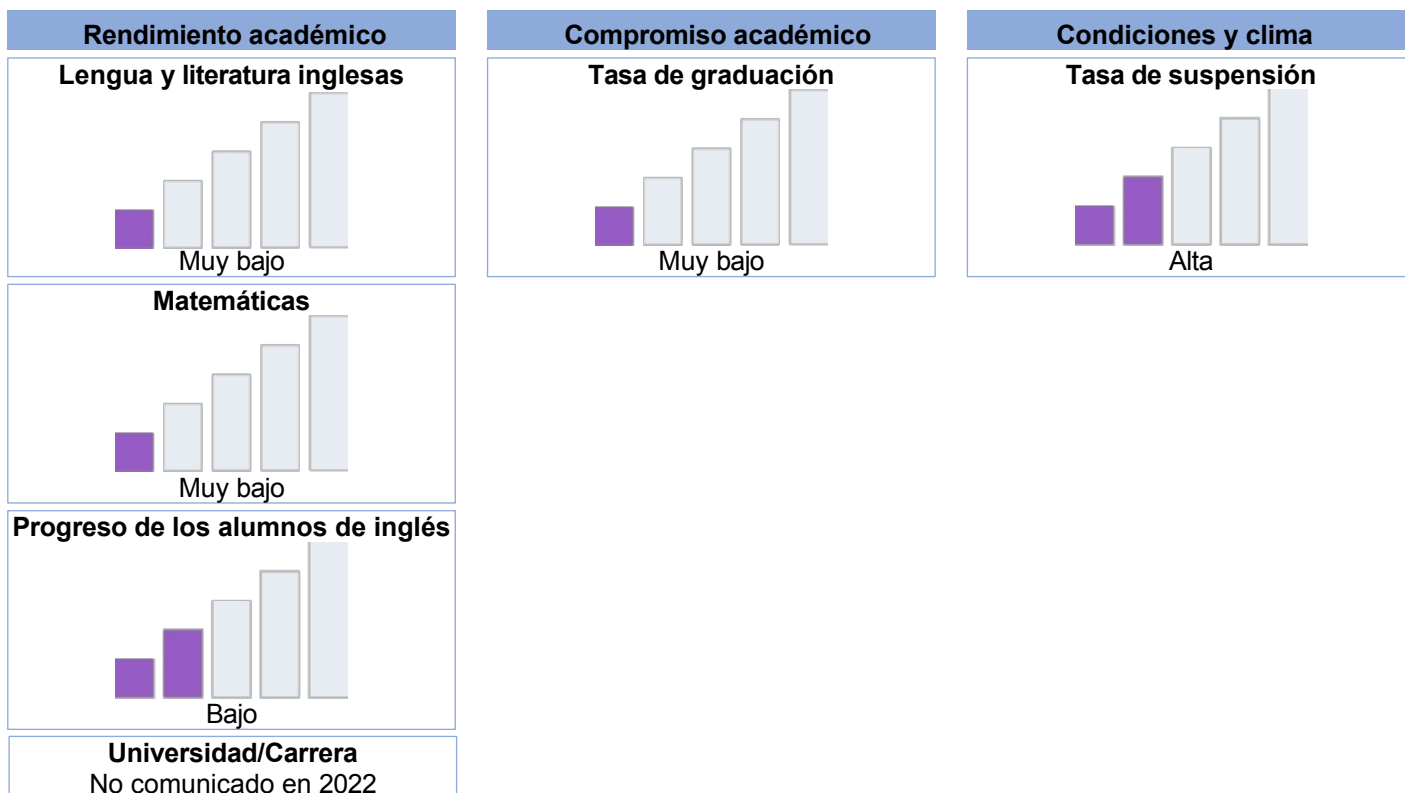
Rendimiento académico

Lengua y literatura inglesas

Muy bajo

Matemáticas

Muy bajo

Progreso de los alumnos de inglés

Bajo

Universidad/Carrera

No comunicado en 2022

Compromiso académico

Tasa de graduación

Muy bajo

Condiciones y clima

Tasa de suspensión

Alta